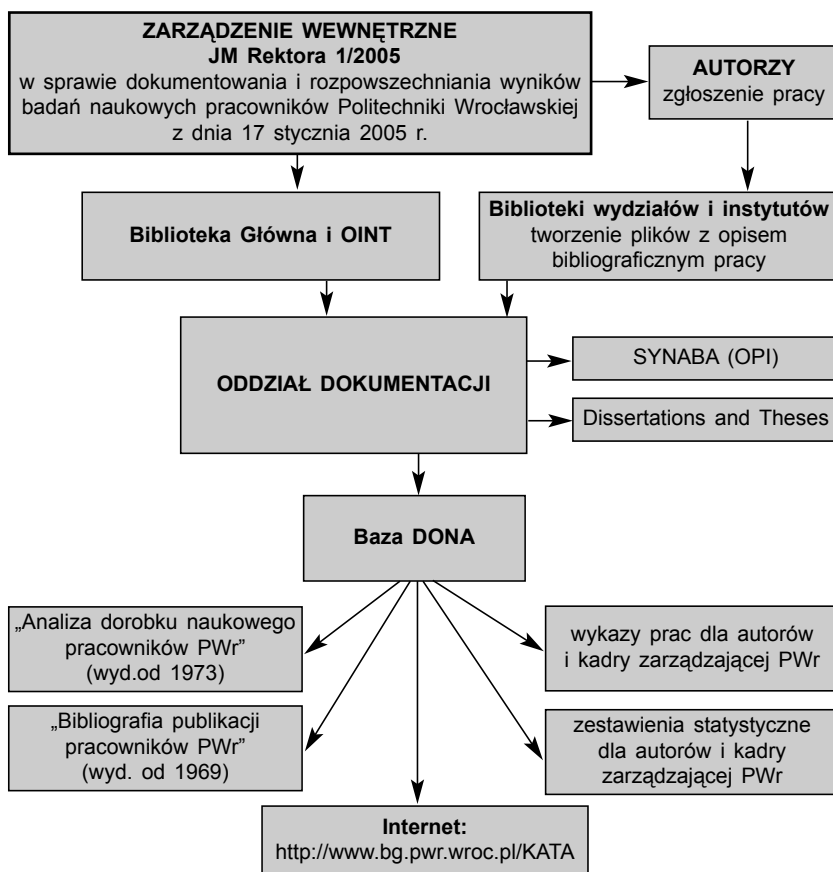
**ZARZĄDZENIE WEWNĘTRZNE**
**JM Rektora 1/2005**
w sprawie dokumentowania i rozpowszechniania wyników badań naukowych pracowników Politechniki Wrocławskiej z dnia 17 stycznia 2005 r.

**AUTORZY**
zgłoszenie pracy

**Biblioteka Główna i OINT**

**Biblioteki wydziałów i instytutów**
tworzenie plików z opisem bibliograficznym pracy

**ODDZIAŁ DOKUMENTACJI**

SYNABA (OPI)

Dissertations and Theses

**Baza DONA**

„Analiza dorobku naukowego pracowników PWr" (wyd.od 1973)

„Bibliografia publikacji pracowników PWr" (wyd. od 1969)

wykazy prac dla autorów i kadry zarządzającej PWr

zestawienia statystyczne dla autorów i kadry zarządzającej PWr

**Internet:**
http://www.bg.pwr.wroc.pl/KATA